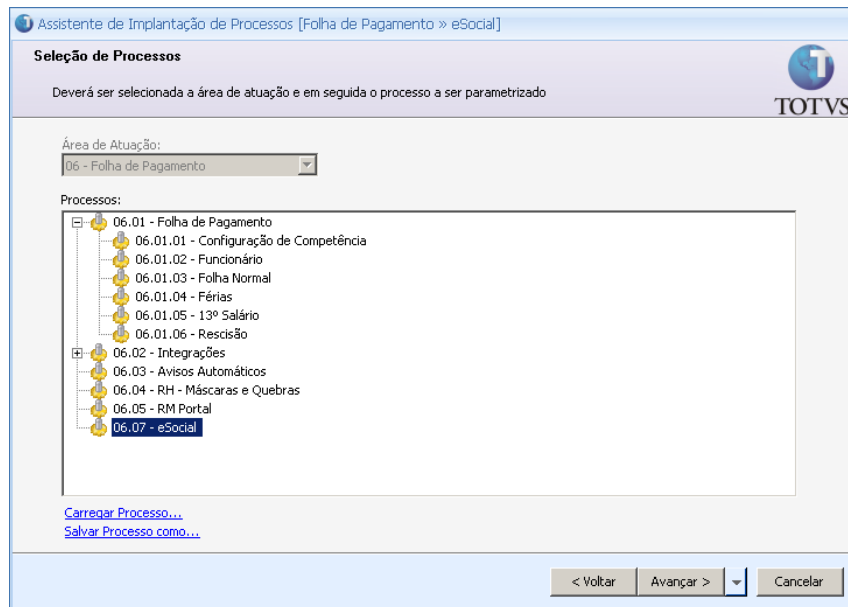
Assistente de Implantação de Processos [Folha de Pagamento » eSocial]

Seleção de Processos

Deverá ser selecionada a área de atuação e em seguida o processo a ser parametrizado

TOTVS

Área de Atuação:
06 - Folha de Pagamento

Processos:
06.01 - Folha de Pagamento
06.01.01 - Configuração de Competência
06.01.02 - Funcionário
06.01.03 - Folha Normal
06.01.04 - Férias
06.01.05 - 13º Salário
06.01.06 - Rescisão
06.02 - Integrações
06.03 - Avisos Automáticos
06.04 - RH - Máscaras e Quebras
06.05 - RM Portal
06.07 - eSocial

Carregar Processo...
Salvar Processo como...

< Voltar
Avançar >
Cancelar